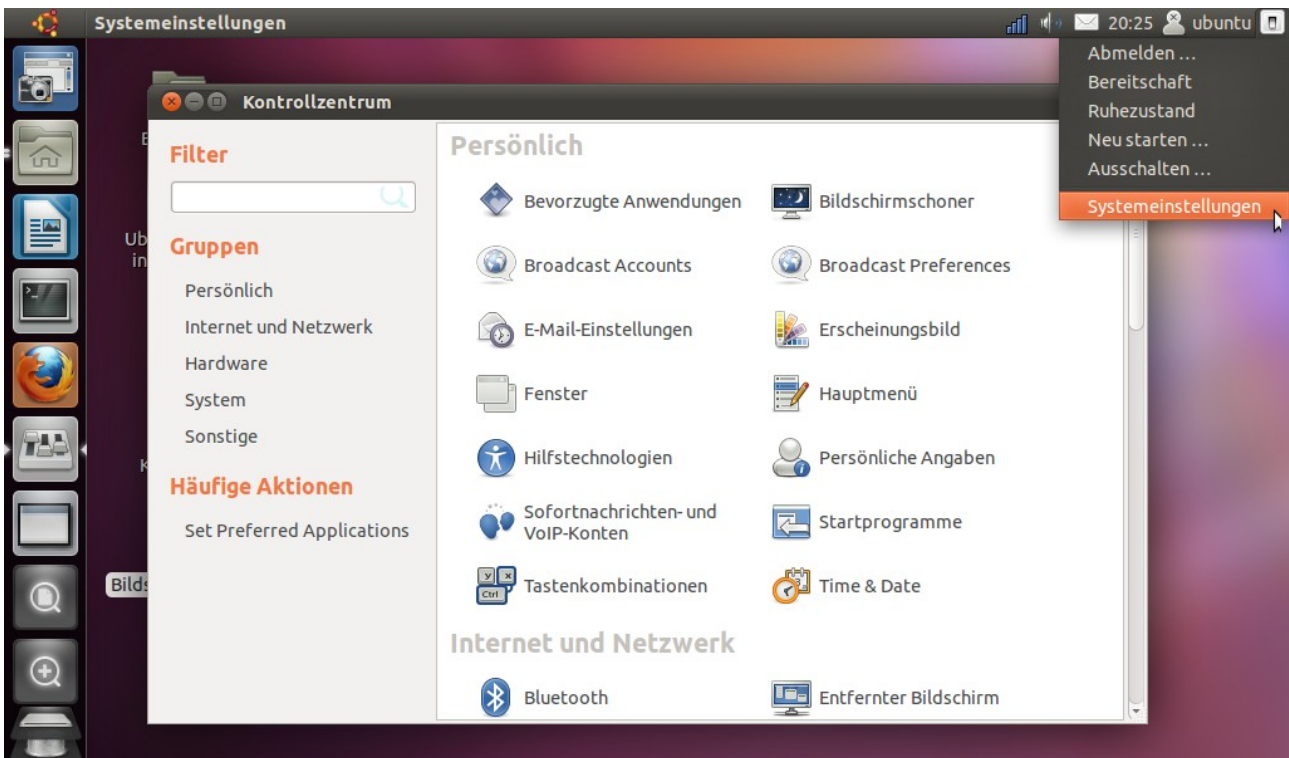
Systemeinstellungen

20:25 ubuntu

Abmelden …
Bereitschaft
Ruhezustand
Neu starten …
Ausschalten …
Systemeinstellungen

Kontrollzentrum

Filter

Gruppen
Persönlich
Internet und Netzwerk
Hardware
System
Sonstige

Häufige Aktionen
Set Preferred Applications

Persönlich

Bevorzugte Anwendungen
Bildschirmschoner
Broadcast Accounts
Broadcast Preferences
E-Mail-Einstellungen
Erscheinungsbild
Fenster
Hauptmenü
Hilfstechnologien
Persönliche Angaben
Sofortnachrichten- und VoIP-Konten
Startprogramme
Tastenkombinationen
Time & Date

Internet und Netzwerk

Bluetooth
Entfernter Bildschirm

Bilds